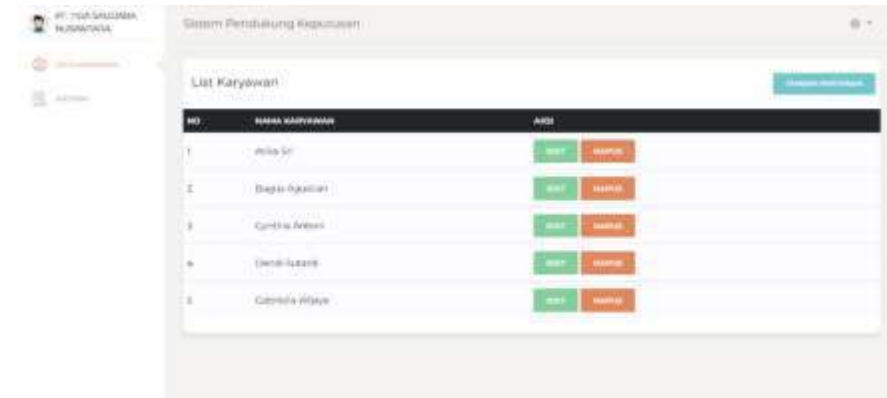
PT. YOA SAUDARA NUSANTARA

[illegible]

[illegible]

Sistem Pendukung Keputusan

List Karyawan

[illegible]

| NO | NAMA KARYAWAN | AKSI |
|---|---|---|
| 1 | Anita Sri | EDIT HAPUS |
| 2 | Bagas Agustian | EDIT HAPUS |
| 3 | Cynthia Anteni | EDIT HAPUS |
| 4 | Dendi Sutardi | EDIT HAPUS |
| 5 | Gabriela Wijaya | EDIT HAPUS |